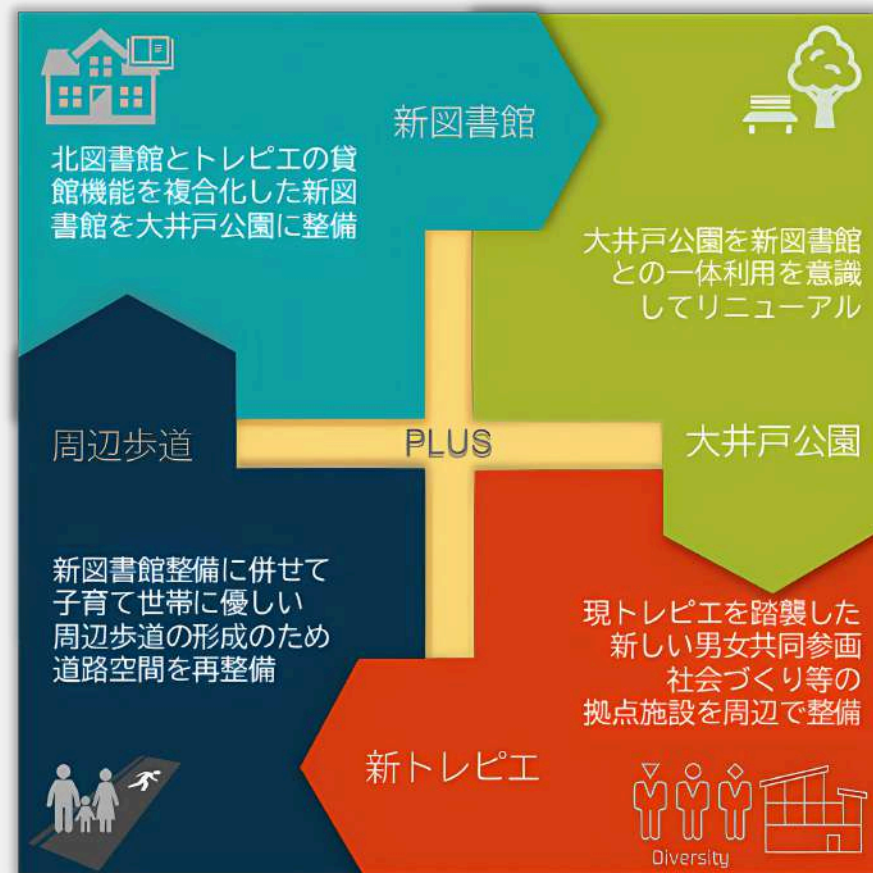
新図書館

北図書館とトレピエの貸館機能を複合化した新図書館を大井戸公園に整備

大井戸公園を新図書館との一体利用を意識してリニューアル

大井戸公園

周辺歩道

PLUS

新図書館整備に併せて子育て世帯に優しい周辺歩道の形成のため道路空間を再整備

現トレピエを踏襲した新しい男女共同参画社会づくり等の拠点施設を周辺で整備

新トレピエ

Diversity